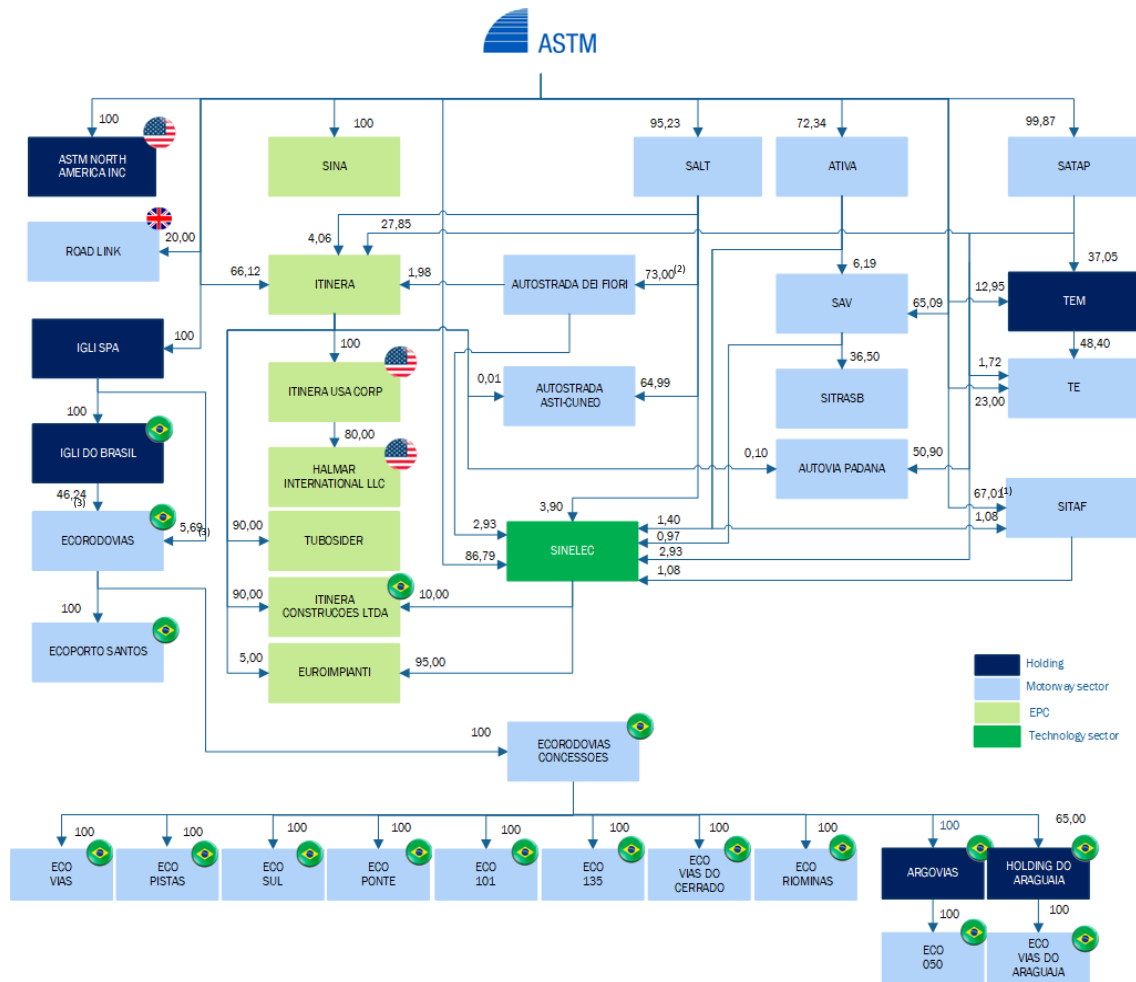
ASTM

100
ASTM NORTH AMERICA INC

100
SINA

95,23
SALT

72,34
ATIVA

99,87
SATAP

ROAD LINK
20,00

4,06
27,85

66,12
ITINERA
1,98

AUTOSTRADA DEI FIORI
73,00$^{(2)}$

6,19
SAV
65,09

12,95
TEM
37,05

100
IGLI SPA

100
ITINERA USA CORP

36,50
SITRASB

1,72
TE
48,40
23,00

0,01
AUTOSTRADA ASTI-CUNEO
64,99

100
IGLI DO BRASIL

80,00
HALMAR INTERNATIONAL LLC

0,10
AUTOVIA PADANA
50,90

46,24$^{(3)}$
ECORODOVIAS
5,69$^{(3)}$

90,00
TUBOSIDER

3,90
2,93
86,79
SINELEC
1,40
0,97
2,93
1,08

67,01$^{(1)}$
1,08
SITAF

100
ECOPORTO SANTOS

90,00
ITINERA CONSTRUCOES LTDA
10,00

5,00
EUROIMPIANTI
95,00

Holding
Motorway sector
EPC
Technology sector

100
ECORODOVIAS CONCESSOES

100
ECO VIAS

100
ECO PISTAS

100
ECO SUL

100
ECO PONTE

100
ECO 101

100
ECO 135

100
ECO VIAS DO CERRADO

100
ECO RIOMINAS

100
ARGOVIAS

65,00
HOLDING DO ARAGUAIA

100
ECO 050

100
ECO VIAS DO ARAGUAIA